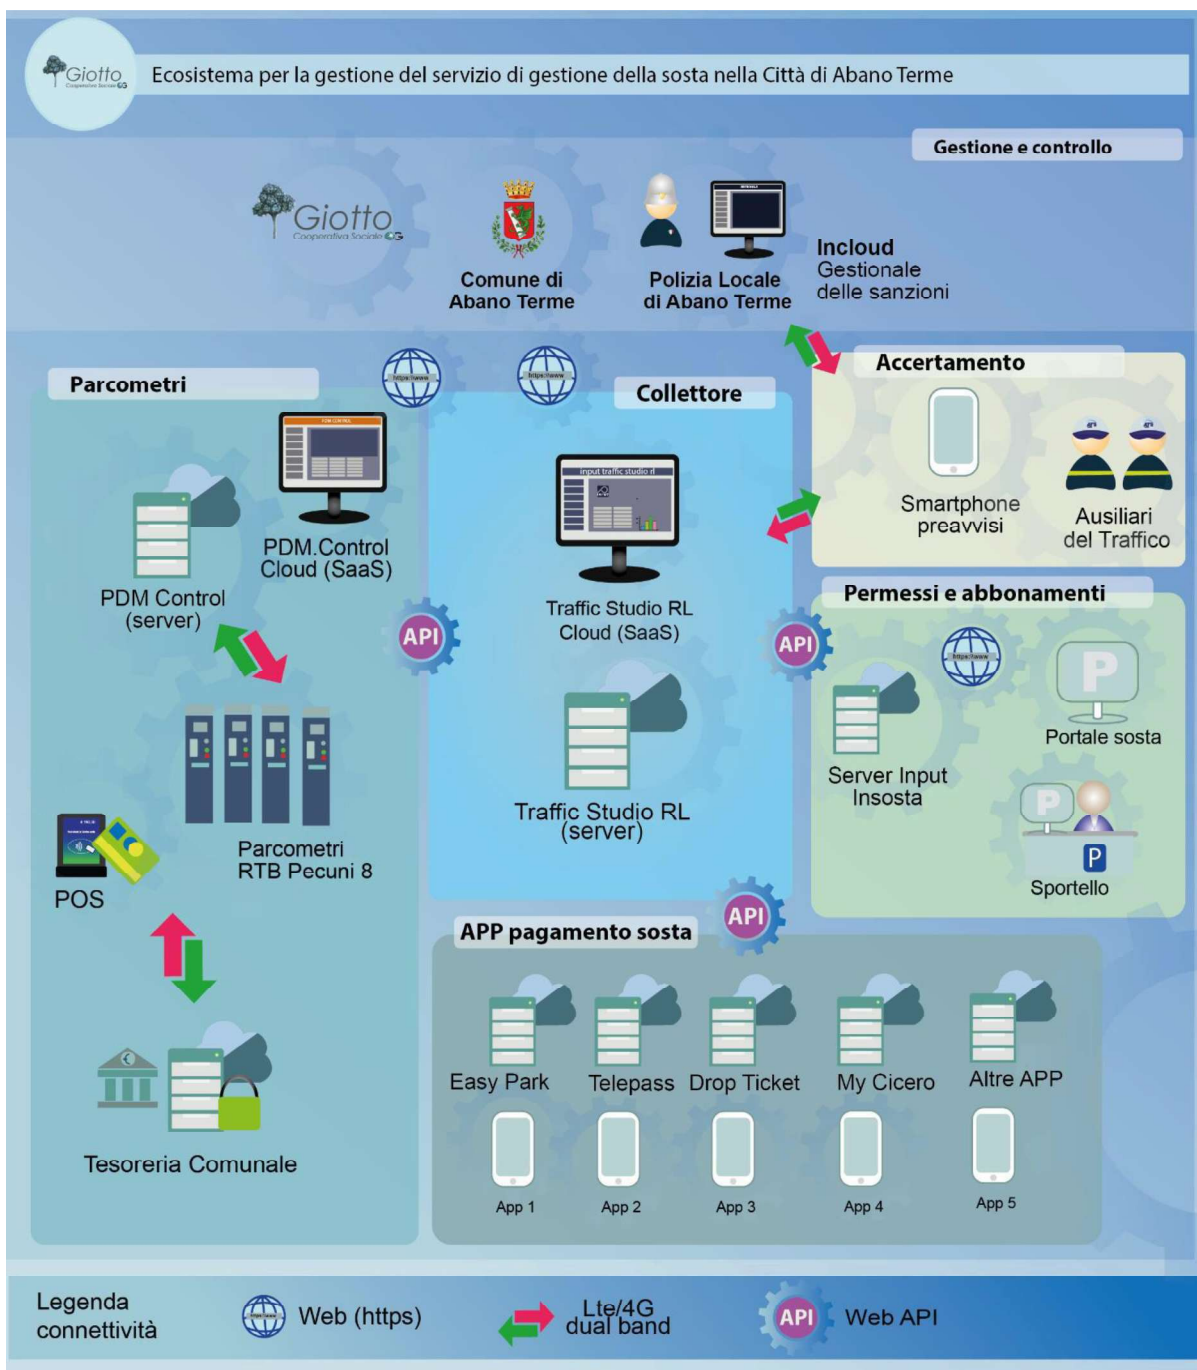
Giotto Cooperativa Sociale

Ecosistema per la gestione del servizio di gestione della sosta nella Città di Abano Terme

Gestione e controllo

Giotto Cooperativa Sociale

Comune di Abano Terme

Polizia Locale di Abano Terme

Incloud
Gestionale delle sanzioni

Parcometri

https://www

https://www

Collettore

Accertamento

PDM CONTROL

input traffic studio rl

Smartphone preavvisi

Ausiliari del Traffico

PDM.Control Cloud (SaaS)

PDM Control (server)

Traffic Studio RL Cloud (SaaS)

Permessi e abbonamenti

API

API

https://www

Portale sosta

Server Input Insosta

Traffic Studio RL (server)

Parcometri RTB Pecuni 8

POS

Sportello

API

APP pagamento sosta

Easy Park

Telepass

Drop Ticket

My Cicero

Altre APP

App 1

App 2

App 3

App 4

App 5

Tesoreria Comunale

Legenda connettività

Web (https)

Lte/4G dual band

API

Web API